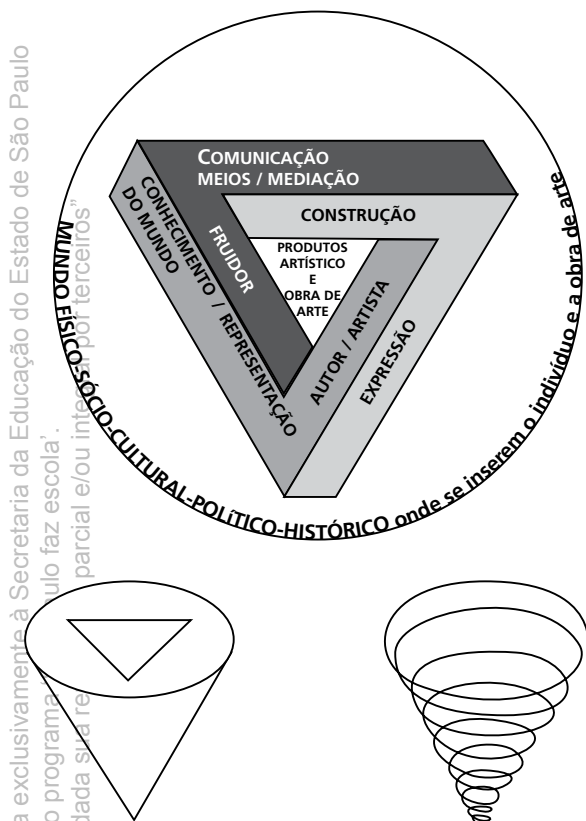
COMUNICAÇÃO
MEIOS / MEDIAÇÃO

CONSTRUÇÃO

PRODUTOS ARTÍSTICO E OBRA DE ARTE

FRUIDOR

CONHECIMENTO DO MUNDO / REPRESENTAÇÃO

AUTOR / ARTISTA

EXPRESSÃO

MUNDO FÍSICO-SÓCIO-CULTURAL-POLÍTICO-HISTÓRICO onde se inserem o indivíduo e a obra de arte

a exclusivamente à Secretaria da Educação do Estado de São Paulo
o programa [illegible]ulo faz escola".
dada sua re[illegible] parcial e/ou inte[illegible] por terceiros"